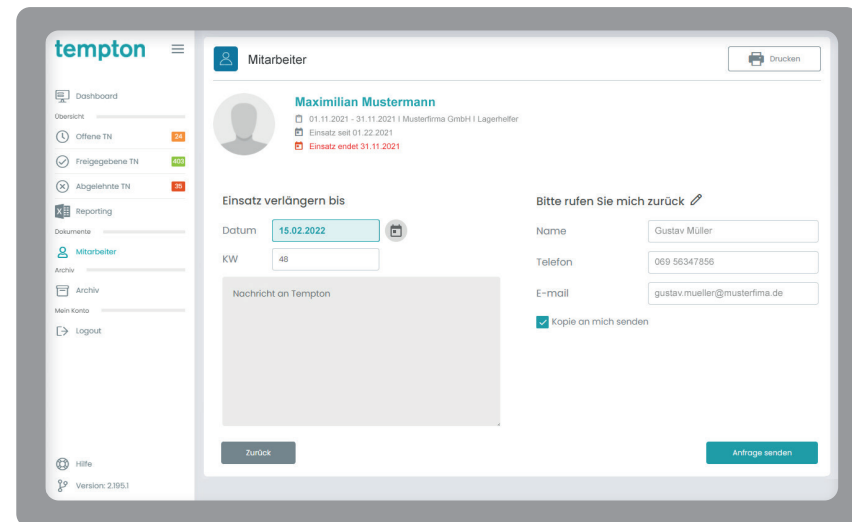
tempton

Dashboard

Übersicht

Offene TN 24

Freigegebene TN 403

Abgelehnte TN 31

Reporting

Dokumente

Mitarbeiter

Archiv

Archiv

Mein Konto

Logout

Hilfe

Version: 2.195.1

Mitarbeiter

Drucken

Maximilian Mustermann

01.11.2021 - 31.11.2021 | Musterfirma GmbH | Lagerhelfer

Einsatz seit 01.22.2021

Einsatz endet 31.11.2021

Einsatz verlängern bis

Datum 15.02.2022

KW 48

Nachricht an Tempton

Bitte rufen Sie mich zurück

Name Gustav Müller

Telefon 069 56347856

E-mail gustav.mueller@musterfima.de

Kopie an mich senden

Zurück

Anfrage senden